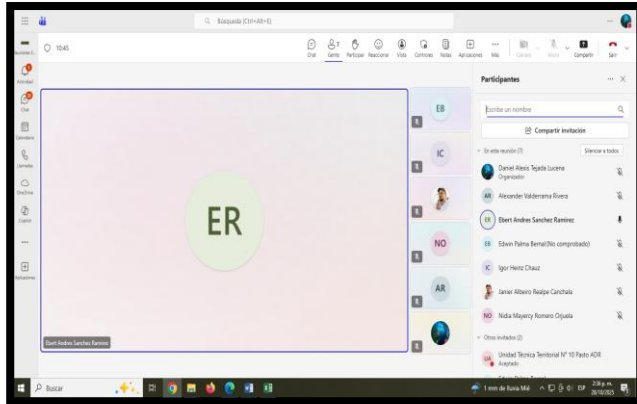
Búsqueda (Ctrl+Alt+E)

10:45

Chat Gente Participar Reaccionar Vista Controles Notas Aplicaciones Más Cámara Micro Compartir Salir

Actividad Chat Calendario Llamadas OneDrive Copilot Aplicaciones

EB
IC
NO
AR

ER

Ebert Andres Sanchez Ramirez

Participantes

Escribe un nombre

Compartir invitación

En esta reunión (7) Silenciar a todos

Daniel Alexis Tejada Lucena
Organizador

AR Alexander Valderrama Rivera

ER Ebert Andres Sanchez Ramirez

EB Edwin Palma Bernal (No comprobado)

IC Igor Heinz Chauz

Janier Albeiro Realpe Canchala

NO Nidia Mayarcy Romero Orjuela

Otros invitados (2)

UA Unidad Técnica Territorial N° 10 Pasto ADR
Aceptado

Buscar

1 mm de lluvia Mié ESP 3:38 p. m. 20/10/2025